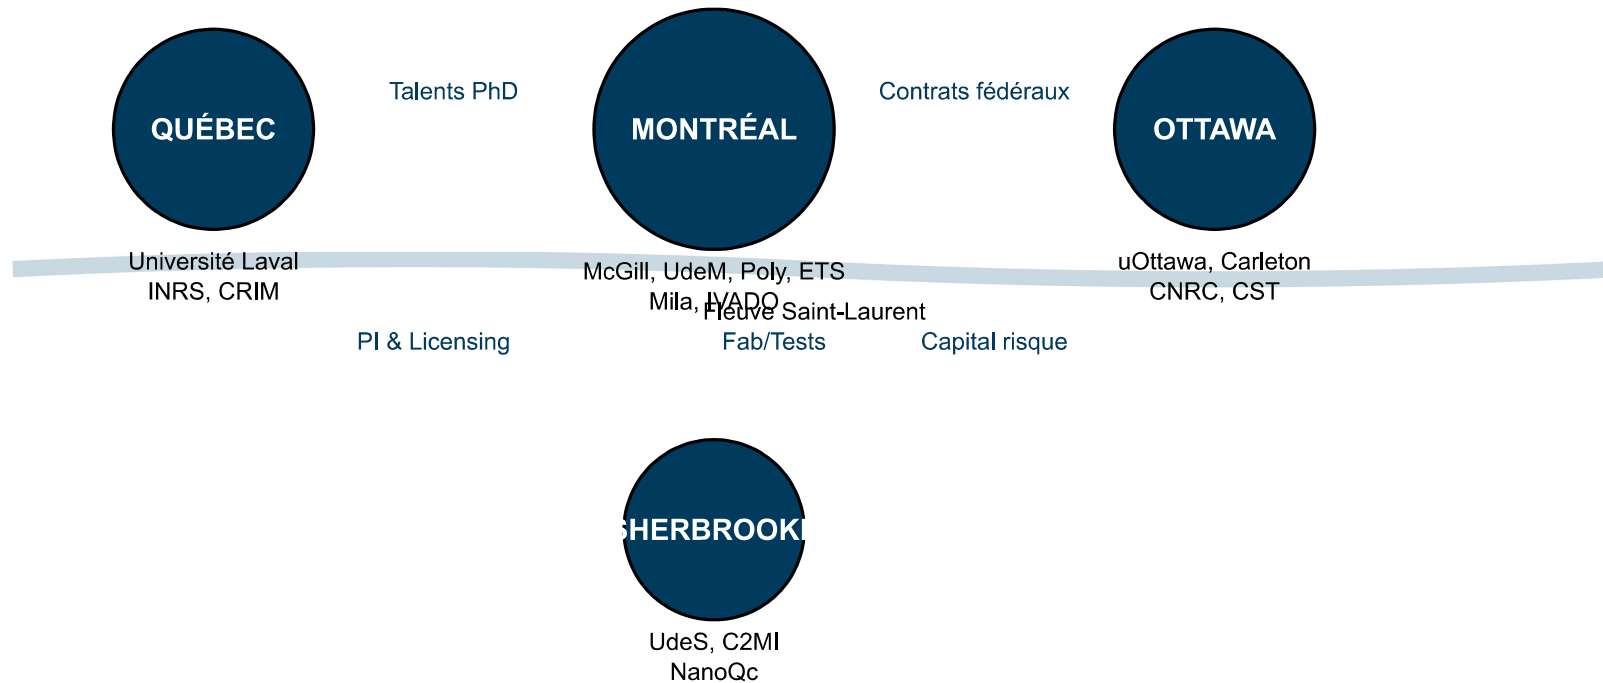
QUÉBEC

Talents PhD

MONTRÉAL

Contrats fédéraux

OTTAWA

Université Laval
INRS, CRIM

McGill, UdeM, Poly, ETS
Mila, IVADO

Fleuve Saint-Laurent

uOttawa, Carleton
CNRC, CST

PI & Licensing

Fab/Tests

Capital risque

SHERBROOKE

UdeS, C2MI
NanoQc